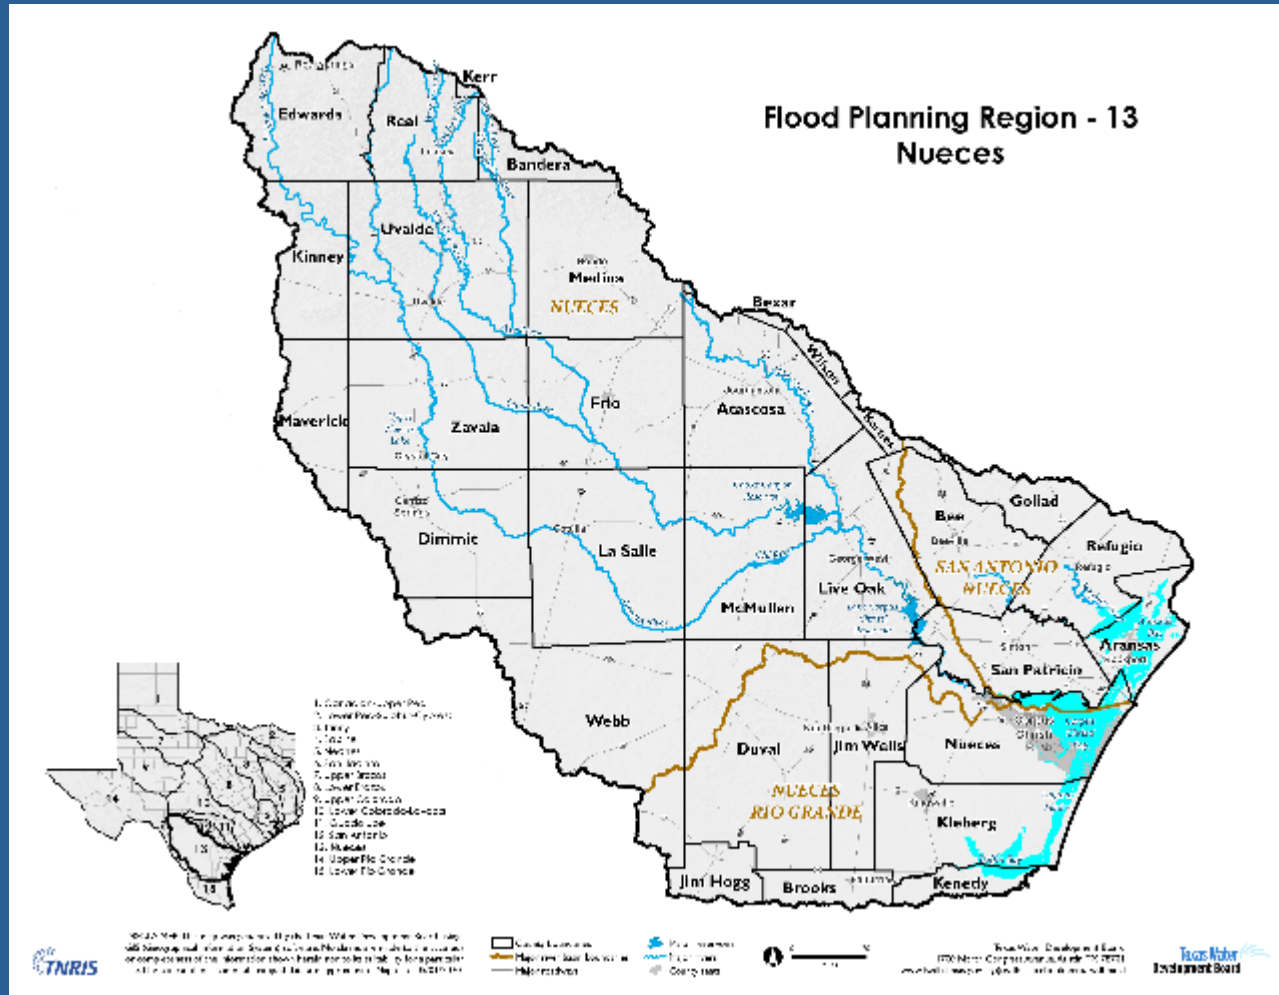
Flood Planning Region - 13
Nueces

Edwards
Real
Kerr
Bandera
Kinney
Uvalde
Medina
NUECES
Bexar
Wilson
Karnes
Maverick
Zavala
Frio
Atascosa
Goliad
Bee
Refugio
Dimmit
La Salle
Live Oak
SAN ANTONIO NUECES
McMullen
Aransas
San Patricio
Webb
Duval
Jim Wells
Nueces
NUECES RIO GRANDE
Kleberg
Jim Hogg
Brooks
Kenedy

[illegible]
1. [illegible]
2. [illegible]
3. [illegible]
4. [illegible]
5. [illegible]
6. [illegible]
7. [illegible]
8. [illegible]
9. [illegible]
10. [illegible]
11. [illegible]
12. San Antonio
13. Nueces
14. Upper Rio Grande
15. Lower Rio Grande

TNRIS
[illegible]
Texas Water Development Board